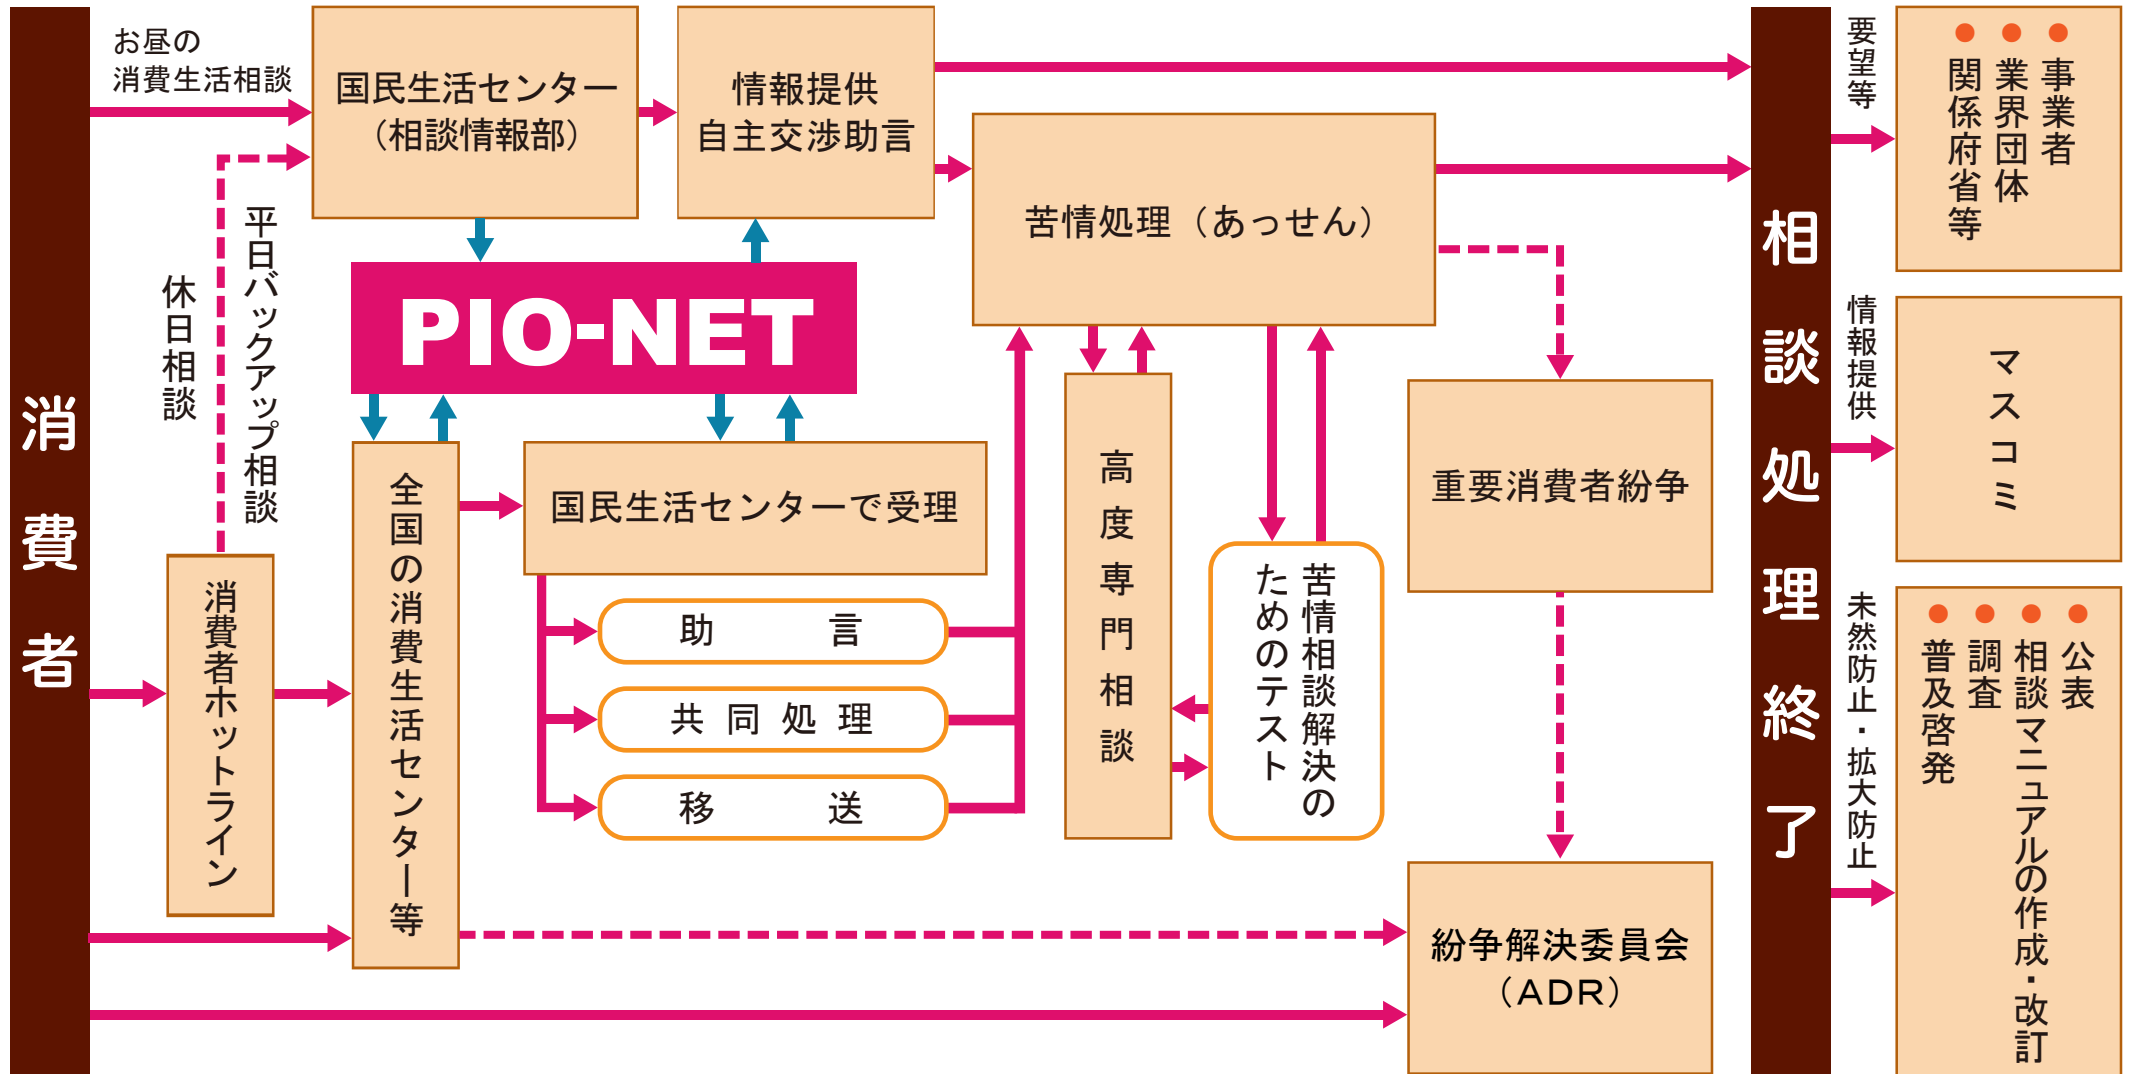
消費者

お昼の消費生活相談

休日相談

平日バックアップ相談

消費者ホットライン

国民生活センター（相談情報部）

情報提供 自主交渉助言

PIO-NET

全国の消費生活センター等

国民生活センターで受理

助　言

共同処理

移　送

苦情処理（あっせん）

高度専門相談

苦情相談解決のためのテスト

重要消費者紛争

紛争解決委員会（ADR）

相談処理終了

要望等

● 事業者
● 業界団体
● 関係府省等

情報提供

マスコミ

未然防止・拡大防止

● 公表
● 相談マニュアルの作成・改訂
● 調査
● 普及啓発